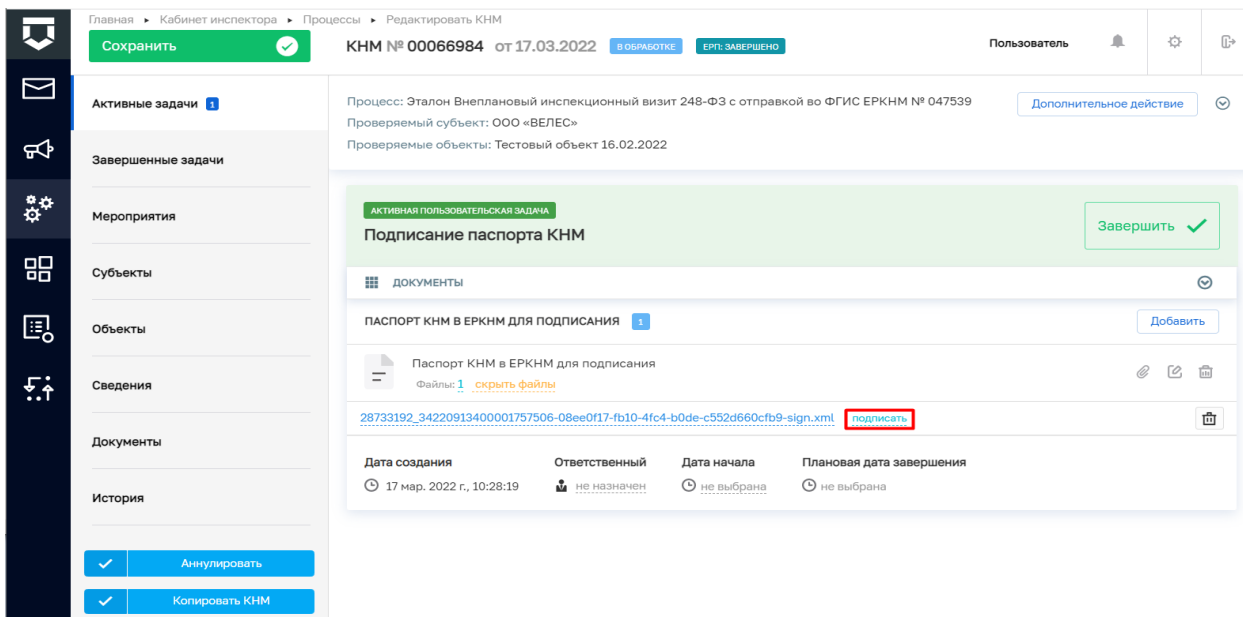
Главная ▸ Кабинет инспектора ▸ Процессы ▸ Редактировать КНМ

Сохранить

КНМ № 00066984 от 17.03.2022 В ОБРАБОТКЕ ЕРП: ЗАВЕРШЕНО

Пользователь

Активные задачи 1

Завершенные задачи

Мероприятия

Субъекты

Объекты

Сведения

Документы

История

Аннулировать

Копировать КНМ

Процесс: Эталон Внеплановый инспекционный визит 248-ФЗ с отправкой во ФГИС ЕРКНМ № 047539

Проверяемый субъект: ООО «ВЕЛЕС»

Проверяемые объекты: Тестовый объект 16.02.2022

Дополнительное действие

АКТИВНАЯ ПОЛЬЗОВАТЕЛЬСКАЯ ЗАДАЧА

Подписание паспорта КНМ

Завершить

ДОКУМЕНТЫ

ПАСПОРТ КНМ В ЕРКНМ ДЛЯ ПОДПИСАНИЯ 1

Добавить

Паспорт КНМ в ЕРКНМ для подписания

Файлы: 1 скрыть файлы

28733192_34220913400001757506-08ee0f17-fb10-4fc4-b0de-c552d660cfb9-sign.xml подписать

| Дата создания | Ответственный | Дата начала | Плановая дата завершения |
|---|---|---|---|
| 17 мар. 2022 г., 10:28:19 | не назначен | не выбрана | не выбрана |